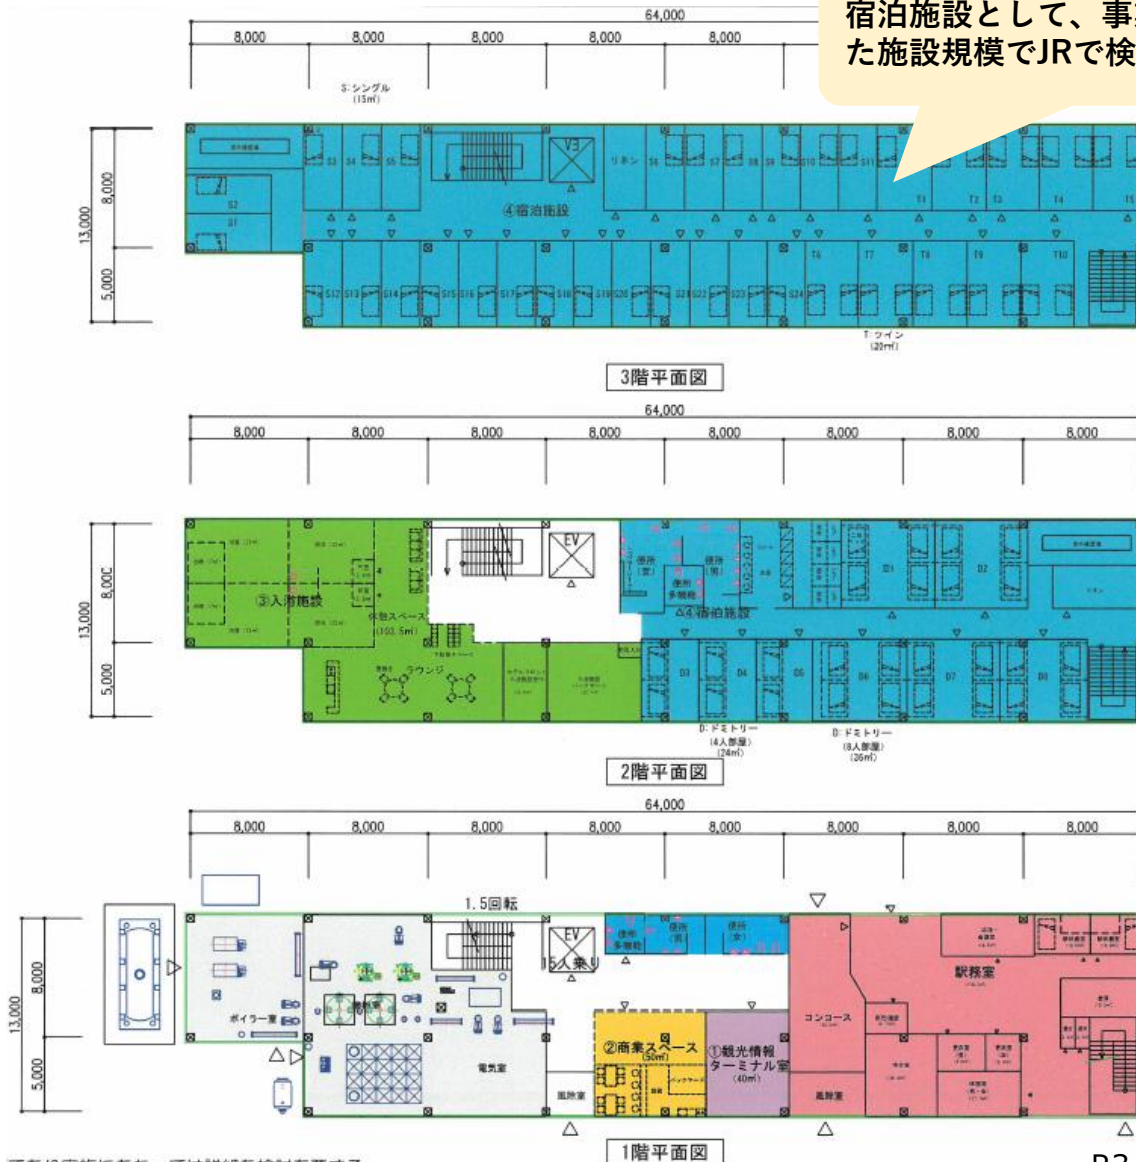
宿泊施設として、事
た施設規模でJRで検

64,000
8,000 8,000 8,000 8,000 8,000
S:シングル (15㎡)
V3
リネン
④宿泊施設
S1 S2 S3 S4 S5 S6 S7 S8 S9 S10 S11
T1 T2 T3 T4 T5
S12 S13 S14 S15 S16 S17 S18 S19 S20 S21 S22 S23 S24
T6 T7 T8 T9 T10
T:ツイン (20㎡)
13,000 8,000 5,000
3階平面図

64,000
8,000 8,000 8,000 8,000 8,000 8,000 8,000 8,000
13,000 8,000 5,000
③入浴施設
休憩スペース (103.5㎡)
ラウンジ
EV
便所(女) 便所(男) 便所 多機能
④宿泊施設
D1 D2 D3 D4 D5 D6 D7 D8
D:ドミトリー (4人部屋) (24㎡)
D:ドミトリー (6人部屋) (36㎡)
2階平面図

64,000
8,000 8,000 8,000 8,000 8,000 8,000 8,000 8,000
13,000 8,000 5,000
1.5回転
EV
15人乗り
便所 多機能 便所(男) 便所(女)
ボイラー室
電気室
風除室
②商業スペース (50㎡)
①観光情報ターミナル室 (40㎡)
コンコース
駅務室
風除室
1階平面図
P3